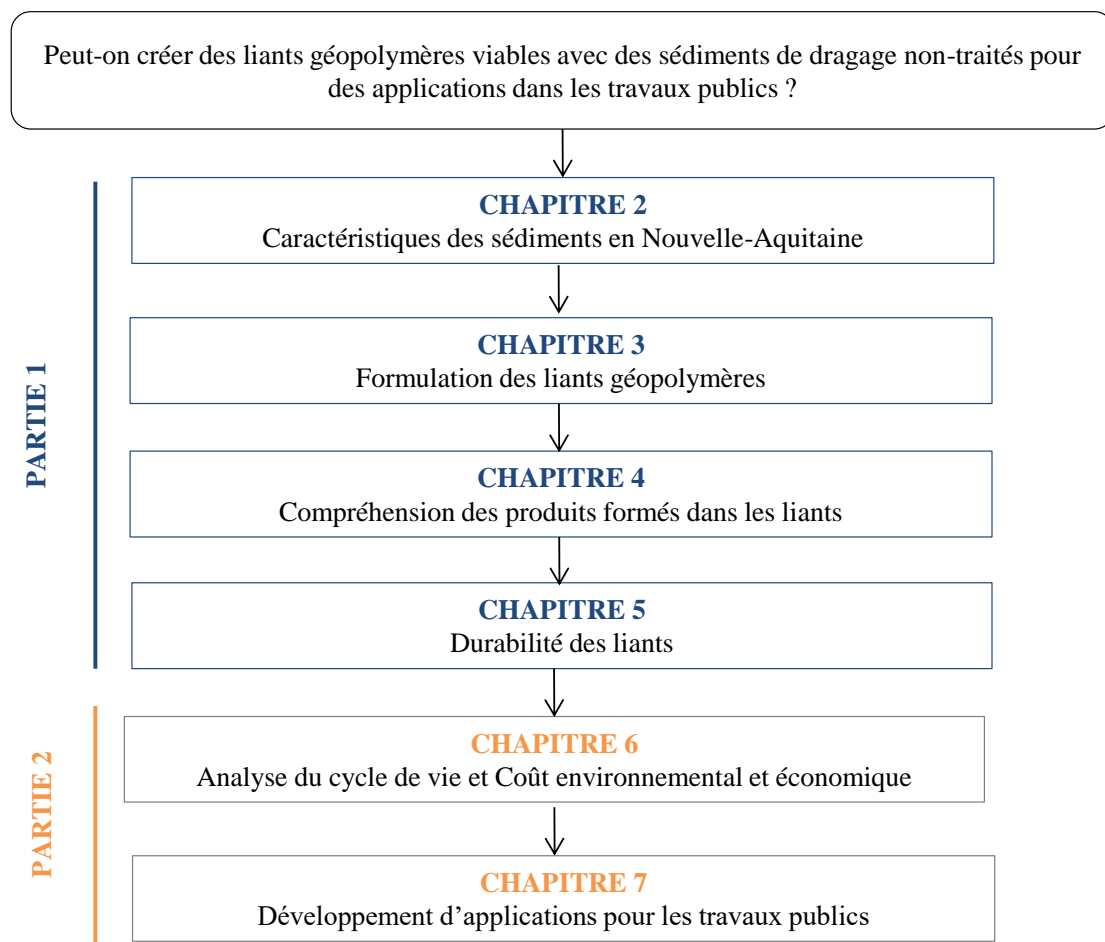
Peut-on créer des liants géopolymères viables avec des sédiments de dragage non-traités pour des applications dans les travaux publics ?

PARTIE 1

CHAPITRE 2
Caractéristiques des sédiments en Nouvelle-Aquitaine

CHAPITRE 3
Formulation des liants géopolymères

CHAPITRE 4
Compréhension des produits formés dans les liants

CHAPITRE 5
Durabilité des liants

PARTIE 2

CHAPITRE 6
Analyse du cycle de vie et Coût environnemental et économique

CHAPITRE 7
Développement d'applications pour les travaux publics